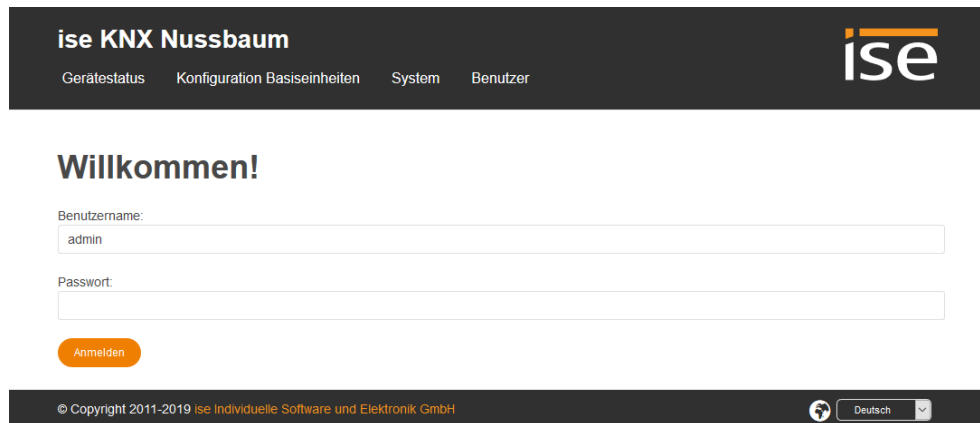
ise KNX Nussbaum

ise

Gerätestatus Konfiguration Basiseinheiten System Benutzer

Willkommen!

Benutzername:

admin

Passwort:

Anmelden

© Copyright 2011-2019 ise Individuelle Software und Elektronik GmbH

Deutsch